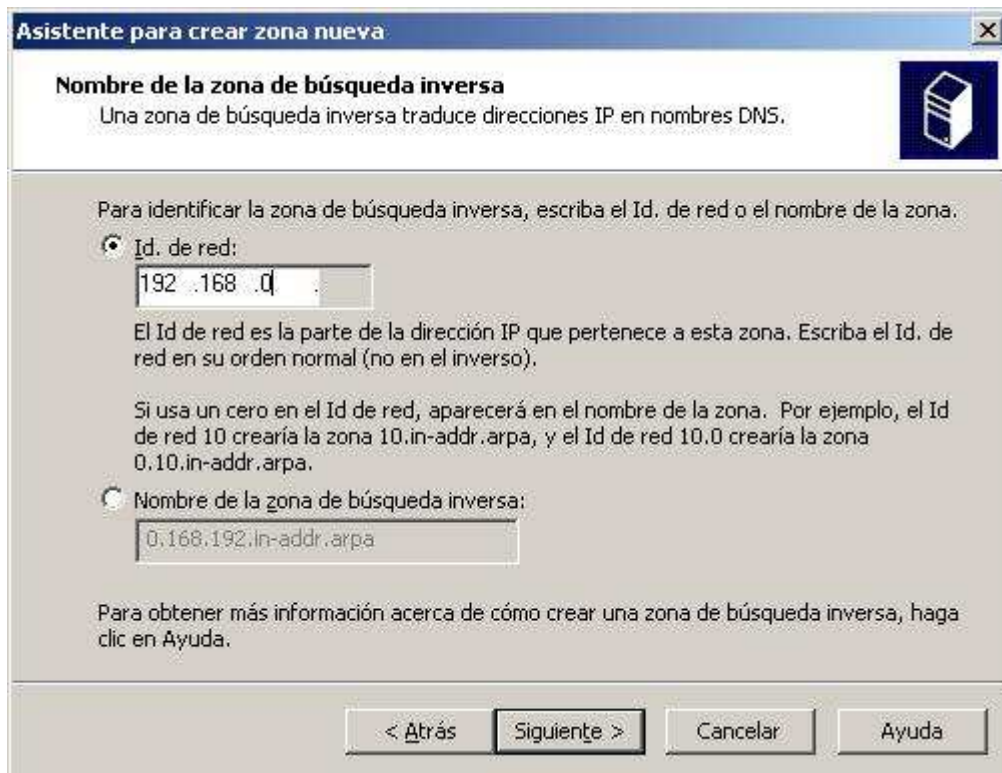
Asistente para crear zona nueva

×

Nombre de la zona de búsqueda inversa
Una zona de búsqueda inversa traduce direcciones IP en nombres DNS.

Para identificar la zona de búsqueda inversa, escriba el Id. de red o el nombre de la zona.

Id. de red:

192 .168 .0 .

El Id de red es la parte de la dirección IP que pertenece a esta zona. Escriba el Id. de red en su orden normal (no en el inverso).

Si usa un cero en el Id de red, aparecerá en el nombre de la zona. Por ejemplo, el Id de red 10 crearía la zona 10.in-addr.arpa, y el Id de red 10.0 crearía la zona 0.10.in-addr.arpa.

Nombre de la zona de búsqueda inversa:

0.168.192.in-addr.arpa

Para obtener más información acerca de cómo crear una zona de búsqueda inversa, haga clic en Ayuda.

< Atrás

Siguiente >

Cancelar

Ayuda